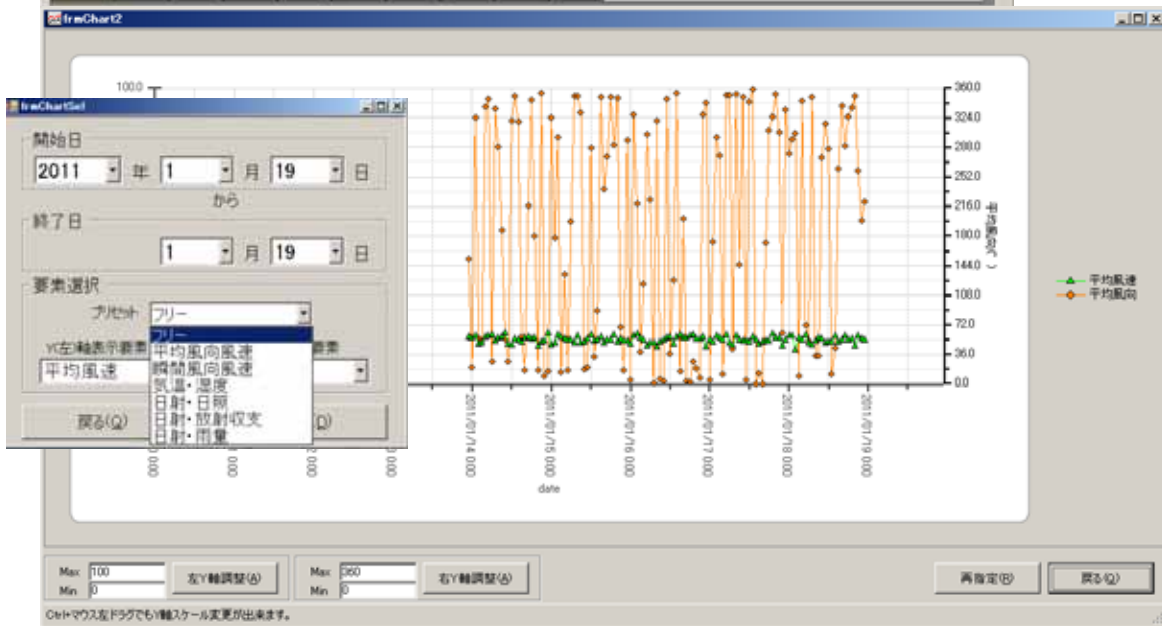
frmChart2

frmChartSel

開始日
2011 年 1 月 19 日
から
終了日
1 月 19 日
要素選択
プリセット フリー
フリー
平均風向風速
瞬間風向風速
気温・湿度
日射・日照
日射・放射収支
日射・雨量
Y(左軸表示要素 要素
平均風速
戻る(Q) (D)

100.0

360.0
324.0
288.0
252.0
216.0
180.0
144.0
108.0
72.0
36.0
0.0

平均風向( )

平均風速
平均風向

0:00
0:00
0:00
0:00
2011/01/14 0:00
2011/01/15 0:00
2011/01/16 0:00
2011/01/17 0:00
2011/01/18 0:00
2011/01/19 0:00

date

Max 100
Min 0
左Y軸調整(A)
Max 360
Min 0
右Y軸調整(A)
再指定(R)
戻る(Q)

Ctrl+マウス左ドラグでもY軸スケール変更が出来ます。